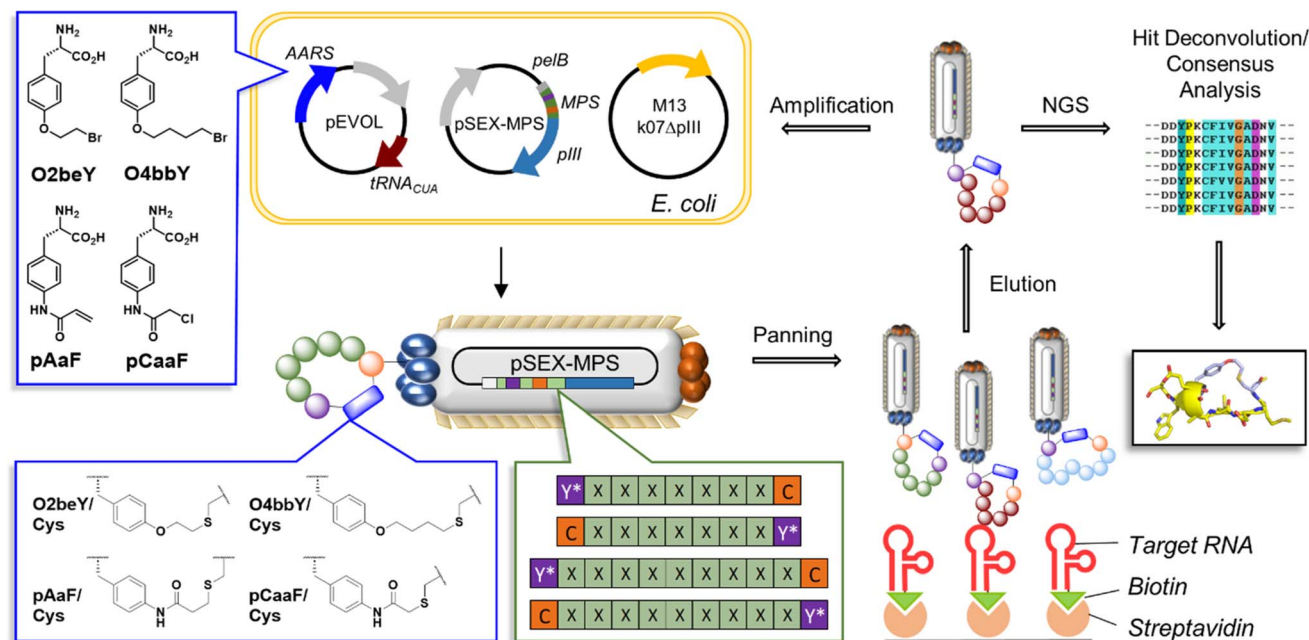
NH$_2$ CO$_2$H Br
NH$_2$ CO$_2$H Br
O2beY O4bbY
NH$_2$ CO$_2$H HN O
NH$_2$ CO$_2$H HN O Cl
pAaF pCaaF

AARS
pEVOL
$tRNA_{CUA}$
pSEX-MPS
pelB
MPS
pIII
M13 k07ΔpIII
E. coli

Amplification
NGS
Hit Deconvolution/ Consensus Analysis
--DDYPKCFIVGADNV--
--DDYPKCFIVGADNV--
--DDYPKCFIYGADNV--
--DDYPKCFIVGADNV--
--DDYPKCFVVGADNV--
--DDYPKCFIVGADNV--
--DDYPKCFIVGADNV--

Elution
Panning
pSEX-MPS

O2beY/ Cys
O4bbY/ Cys
pAaF/ Cys
pCaaF/ Cys
O S O S
O N H S
N H O S

| Y* | X | X | X | X | X | X | X | X | C |
|---|---|---|---|---|---|---|---|---|---|

| C | X | X | X | X | X | X | X | X | Y* |
|---|---|---|---|---|---|---|---|---|---|

| Y* | X | X | X | X | X | X | X | X | X | X | C |
|---|---|---|---|---|---|---|---|---|---|---|---|

| C | X | X | X | X | X | X | X | X | X | X | Y* |
|---|---|---|---|---|---|---|---|---|---|---|---|

Target RNA
Biotin
Streptavidin